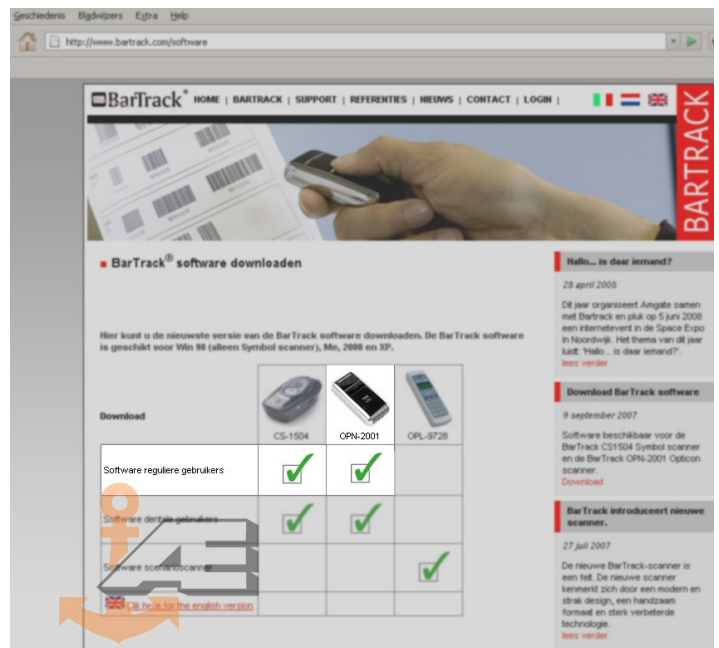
Geschiedenis Bladwijzers Extra Help

http://www.bartrack.com/software

BarTrack® HOME | BARTRACK | SUPPORT | REFERENTIES | NIEUWS | CONTACT | LOGIN |

BARTRACK

BarTrack® software downloaden

Hier kunt u de nieuwste versie van de BarTrack software downloaden. De BarTrack software is geschikt voor Win 98 (alleen Symbol scanner), Me, 2000 en XP.

| Download | CS-1504 | OPN-2001 | OPL-9728 |
|---|---|---|---|
| Software reguliere gebruikers | ✓ | ✓ | |
| Software dent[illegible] gebruikers | ✓ | ✓ | |
| So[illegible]ware sc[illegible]scanner | | | ✓ |

Click here for the english version

Hallo... is daar iemand?

28 april 2008

Dit jaar organiseert Amgate samen met Bartrack en pluk op 5 juni 2008 een internetevent in de Space Expo in Noordwijk. Het thema van dit jaar luidt: "Hallo... is daar iemand?".

lees verder

Download BarTrack software

9 september 2007

Software beschikbaar voor de BarTrack CS1504 Symbol scanner en de BarTrack OPN-2001 Opticon scanner.

Download

BarTrack introduceert nieuwe scanner.

27 juli 2007

De nieuwe BarTrack-scanner is een feit. De nieuwe scanner kenmerkt zich door een modern en strak design, een handzaam formaat en sterk verbeterde technologie.

lees verder